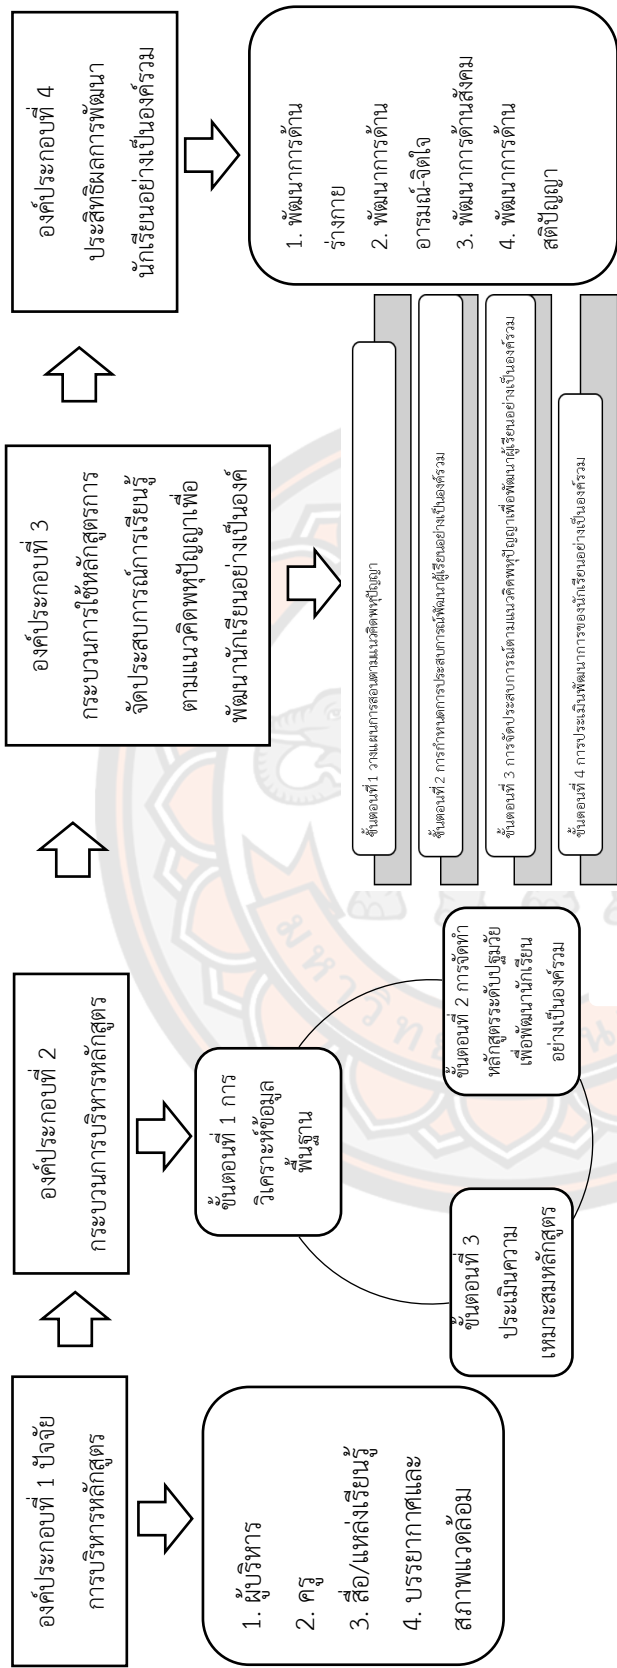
องค์ประกอบที่ 1 ปัจจัยการบริหารหลักสูตร

1. ผู้บริหาร
2. ครู
3. สื่อ/แหล่งเรียนรู้
4. บรรยากาศและสภาพแวดล้อม

องค์ประกอบที่ 2 กระบวนการบริหารหลักสูตร

ขั้นตอนที่ 1 การวิเคราะห์ข้อมูลพื้นฐาน

ขั้นตอนที่ 2 การจัดทำหลักสูตรระดับปฐมวัยเพื่อพัฒนานักเรียนอย่างเป็นองค์รวม

ขั้นตอนที่ 3 ประเมินความเหมาะสมหลักสูตร

องค์ประกอบที่ 3 กระบวนการใช้หลักสูตรการจัดประสบการณ์การเรียนรู้ตามแนวคิดพหุปัญญาเพื่อพัฒนานักเรียนอย่างเป็นองค์

ขั้นตอนที่ 1 วางแผนการสอนตามแนวคิดพหุปัญญา

ขั้นตอนที่ 2 การกำหนดการประสบการณ์พัฒนาผู้เรียนอย่างเป็นองค์รวม

ขั้นตอนที่ 3 การจัดประสบการณ์ตามแนวคิดพหุปัญญาเพื่อพัฒนาผู้เรียนอย่างเป็นองค์รวม

ขั้นตอนที่ 4 การประเมินพัฒนาการของนักเรียนอย่างเป็นองค์รวม

องค์ประกอบที่ 4 ประสิทธิผลการพัฒนานักเรียนอย่างเป็นองค์รวม

1. พัฒนาการด้านร่างกาย
2. พัฒนาการด้านอารมณ์-จิตใจ
3. พัฒนาการด้านสังคม
4. พัฒนาการด้านสติปัญญา